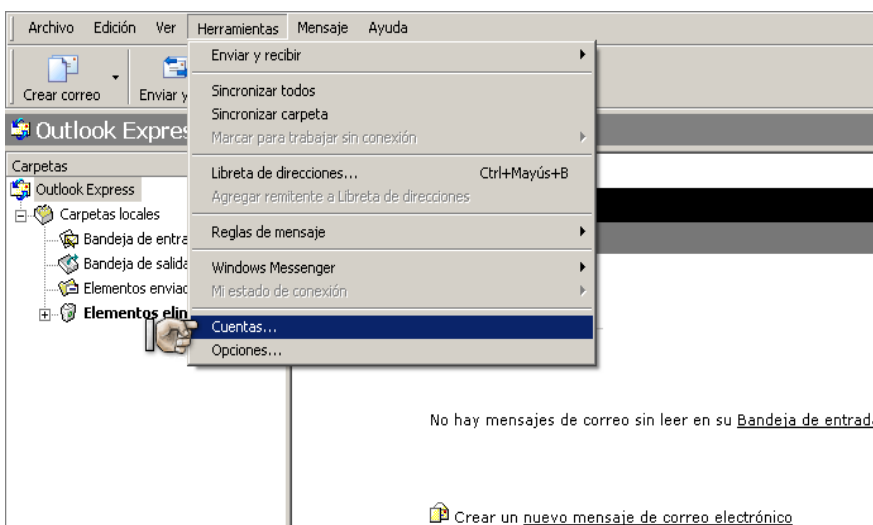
Archivo Edición Ver Herramientas Mensaje Ayuda

Crear correo

Enviar y

Outlook Expres

Carpetas

Outlook Express

Carpetas locales

Bandeja de entra

Bandeja de salida

Elementos enviad

Elementos elin

Enviar y recibir

Sincronizar todos

Sincronizar carpeta

Marcar para trabajar sin conexión

Libreta de direcciones... Ctrl+Mayús+B

Agregar remitente a Libreta de direcciones

Reglas de mensaje

Windows Messenger

Mi estado de conexión

Cuentas...

Opciones...

No hay mensajes de correo sin leer en su Bandeja de entrada

Crear un nuevo mensaje de correo electrónico